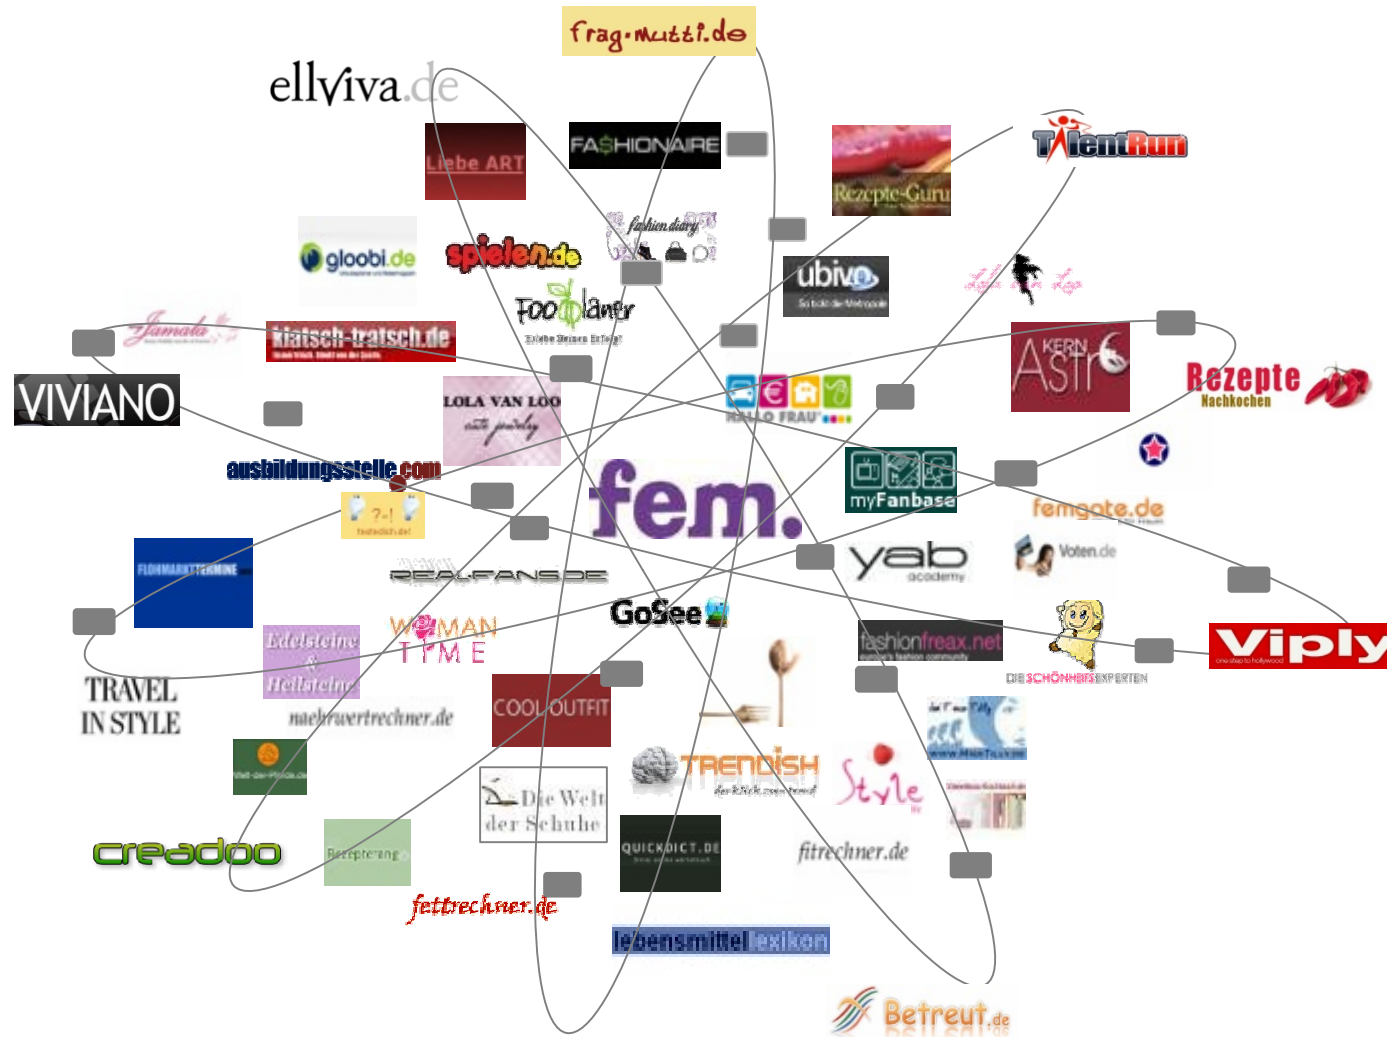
frag-mutti.de

ellviva.de

Liebe ART

FASHIONAIRE

Rezepte-Guru

TalentRun

fashion diary

gloobi.de

spielen.de

ubivo

Foodplaner
Erlebe Deinen Erfolg!

Jamala

klatsch-tratsch.de

VIVIANO

LOLA VAN LOO

HALLO FRAU

KERN Astro

Rezepte
Nachkochen

ausbildungsstelle.com

fem.

myFanbase

femgate.de

FLOHMARKTTERMINE

REAL-FANS.DE

yab
academy

Voten.de

GoSee

fashionfreax.net

Viply

Edelsteine & Heilsteine

WOMAN TIME

DIE SCHÖNHEITSEXPERTEN

TRAVEL IN STYLE

naehrwertrechner.de

COOL OUTFIT

TRENDISH

Style

Die Welt der Schule

creadoo

Rezepte

QUICKDICT.DE

fitrechner.de

fettrechner.de

lebensmittellexikon

Betreut.de